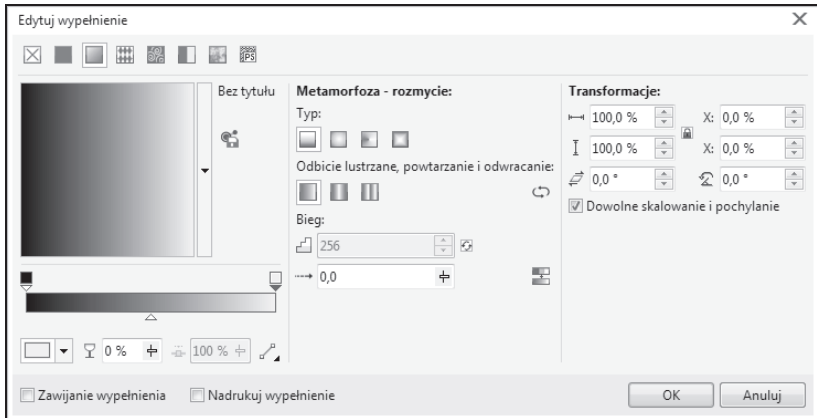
Edytuj wypełnienie

Bez tytułu

Metamorfoza - rozmycie:

Typ:

Odbicie lustrzane, powtarzanie i odwracanie:

Bieg:

256

0,0

0 %

100 %

Transformacje:

100,0 %

X: 0,0 %

100,0 %

X: 0,0 %

0,0 °

0,0 °

Dowolne skalowanie i pochylanie

Zawijanie wypełnienia

Nadrukuj wypełnienie

OK

Anuluj